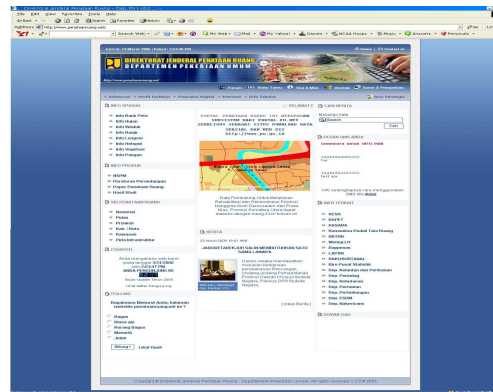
File Edit View Favorites Tools Help

Back Search Favorites History

Address http://www.penataanruang.net/

Go Links

Search Web Mail Games NCAA Hoops Music Answers Personals

Jum'at, 24 Maret 2006 | Pukul : 05:49 PM

Home | Contact us

DIREKTORAT JENDERAL PENATAAN RUANG
DEPARTEMEN PEKERJAAN UMUM

http://www.penataanruang.net

Forum FAQ Buku Tamu Visi & Misi Kontak Kirim E-Pengaduan

» Informasi » Profil Institusi » Inovasi Digital » Intranet » Info Tabular

Site Manager

INFO SPASIAL

Link Buku Peta
Link Hujan
Link Waduk
Link Pesisir
Link Longsor
Link Hotspot
Link Vegetasi
Link Fungsin

INFO PRODUK

NSPM
Peraturan Penataan Ruang
Paper Penataan Ruang
Hasil Studi

SELAMAT DATANG

PORTAL PENATAAN RUANG TAT MENGUCAPKAN TERIMA KASIH
DOWNLOAD DATA SPASIAL DAN WEB GIS
http://www.pu.go.id

Data Penataan Ruang Untuk Rehabilitasi dan Rekonstruksi Provinsi Nanggroe Aceh Darussalam dan Pulau Nias, Provinsi Sumatera Utara dapat diakses dengan meng-klik Gambar di atas

BERITA

22 Maret 2006 11:22 WIB

...MENTERI PU SALIN MEMBENTUK SATU SISTEM LAINNYA

Dalam rangka menindaklanjuti Instruksi Kebijakan pembentukan Rancangan Undang-undang Pemerintahan Provinsi Daerah Istimewa Nanggroe Aceh Darussalam...

[ Index Berita ]

SILATURAHMI RUANG

Nasional
Pulau
Provinsi
Kab. / Kota
Kawasan
Peta Infrastruktur

COUNTER

Anda adalah pengunjung ke
3343966

POLLING

Bagaimana Menurut Anda, Tentang website penataanruang.net ini ?

Bagus
Biasa aja
Kurang Bagus
Menarik
Jelek

Vote Lihat Hasil

CARI BERITA

Cari

PESAN SINGKAT

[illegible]

WEB TERKAIT

BKTRN
BAPPENAS
KASIHAN
Kementerian Pekerjaan Umum
BKTRN
Marine
Bappenas
LAPAN
BAKOSURTANAL
Biro Pusat Statistik
Dep. Kelautan dan Perikanan
Dep. Pertanian
Dep. Kehutanan
Dep. Pertanian
Dep. Perhubungan
Dep. ESDM
Dep. Kebudayaan

DOWNLOAD

Copyright © Direktorat Jenderal Penataan Ruang - Departemen Pekerjaan Umum. All rights reserved 1.0 © 2006